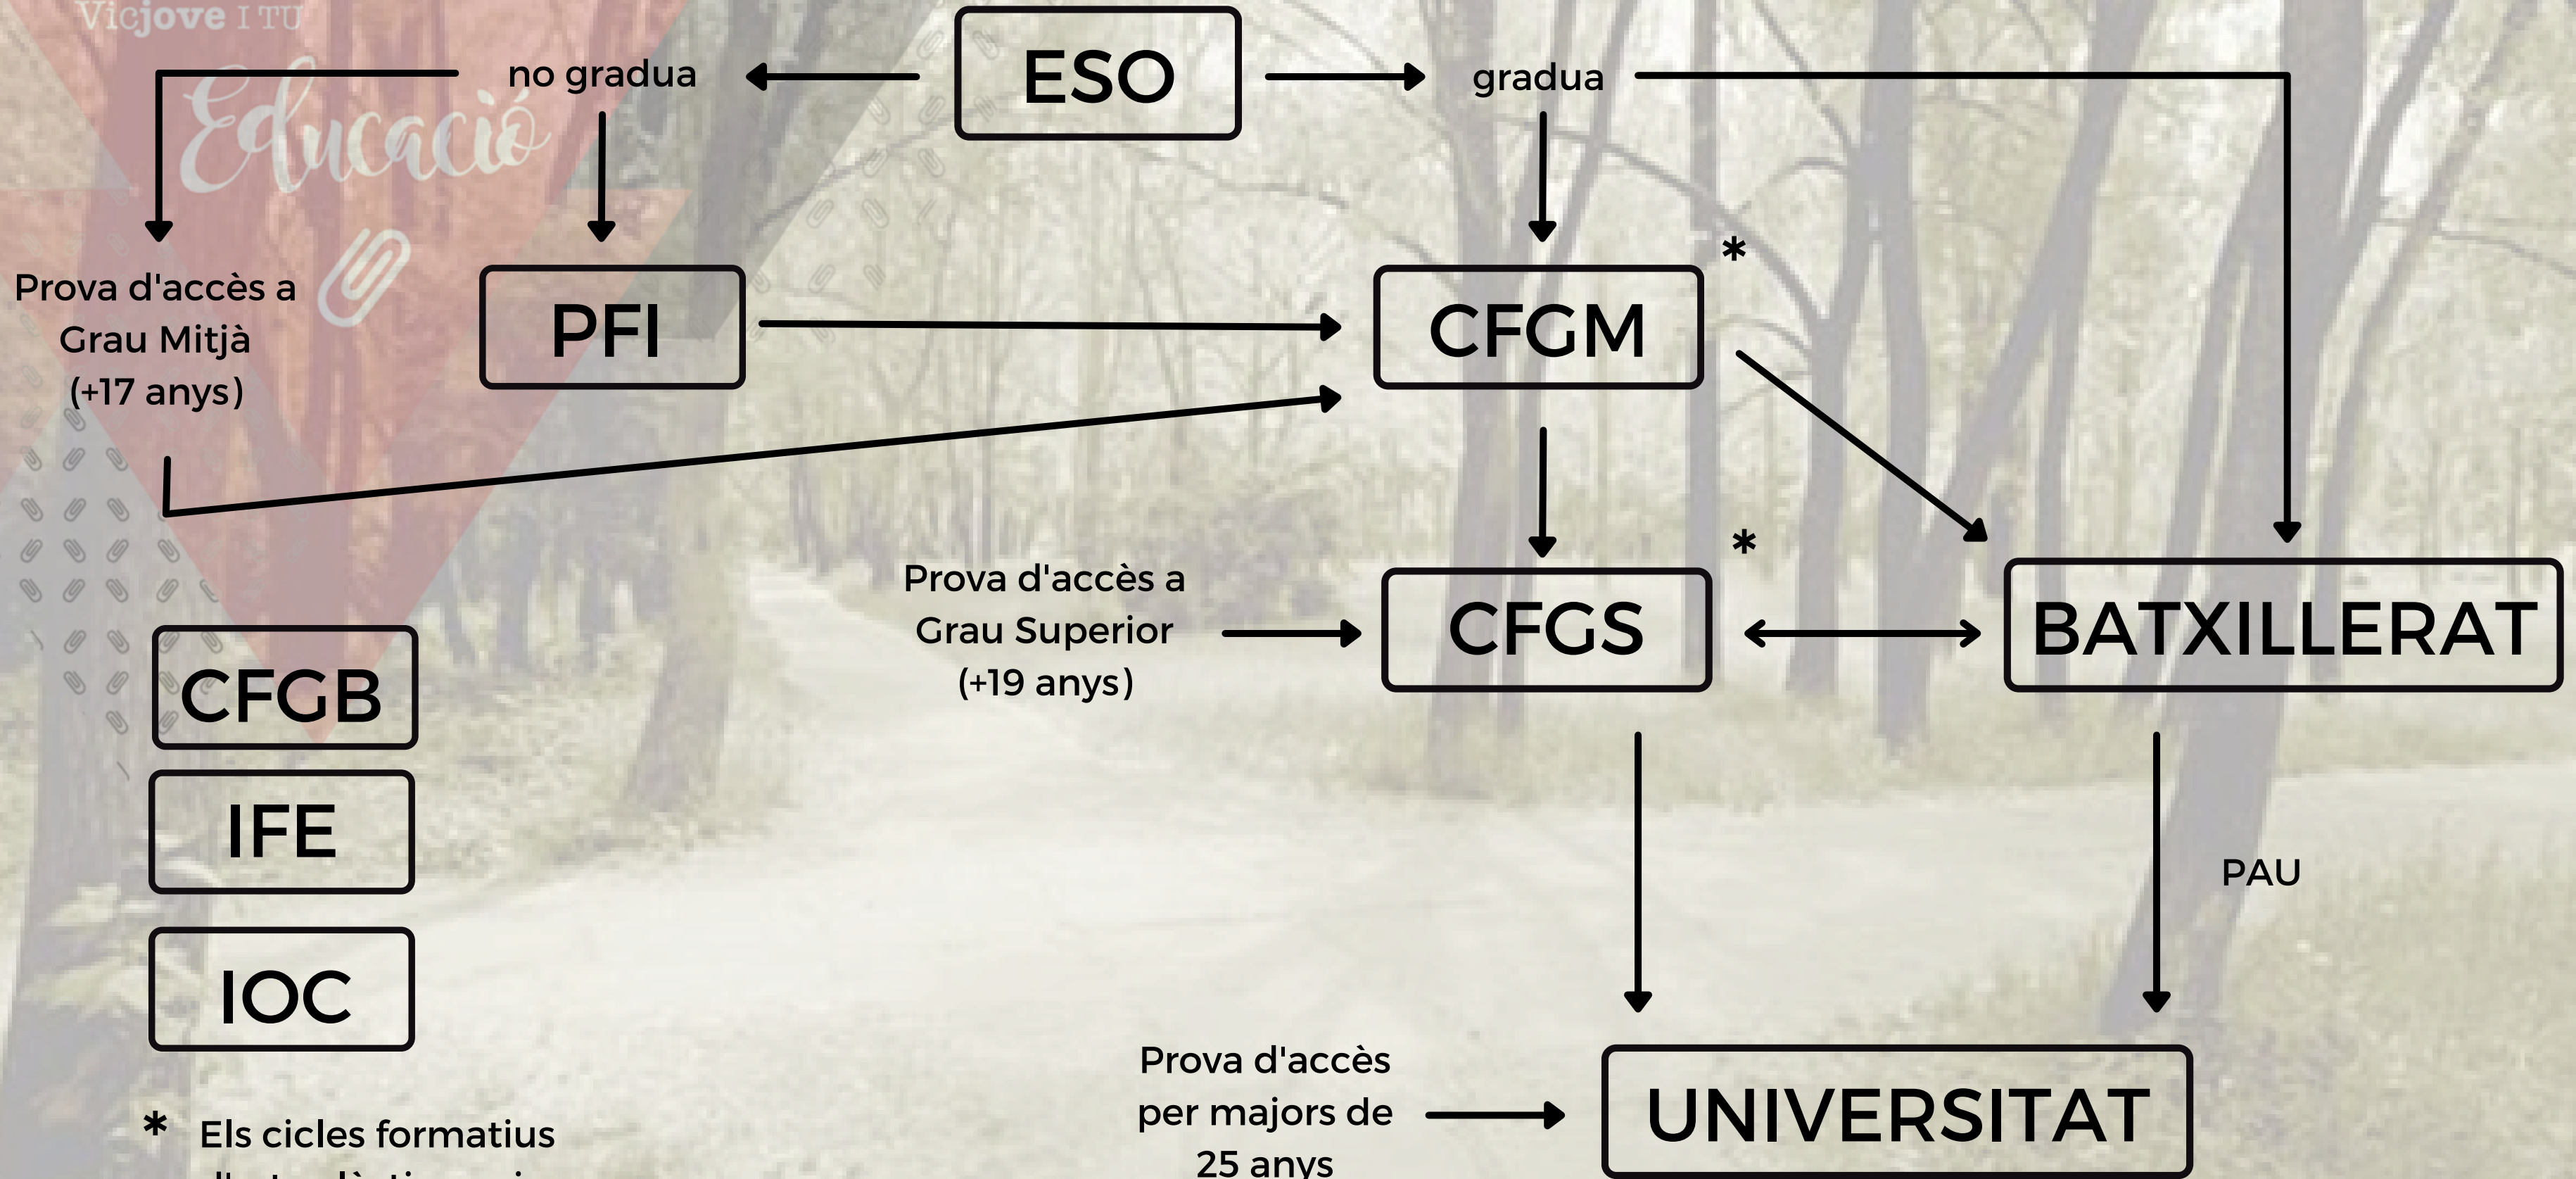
Vicjove I TU

Educació

ESO

no gradua

gradua

Prova d'accès a Grau Mitjà (+17 anys)

PFI

CFGM

*

Prova d'accès a Grau Superior (+19 anys)

CFGS

*

BATXILLERAT

CFGB

IFE

IOC

PAU

Prova d'accès per majors de 25 anys

UNIVERSITAT

* Els cicles formatius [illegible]